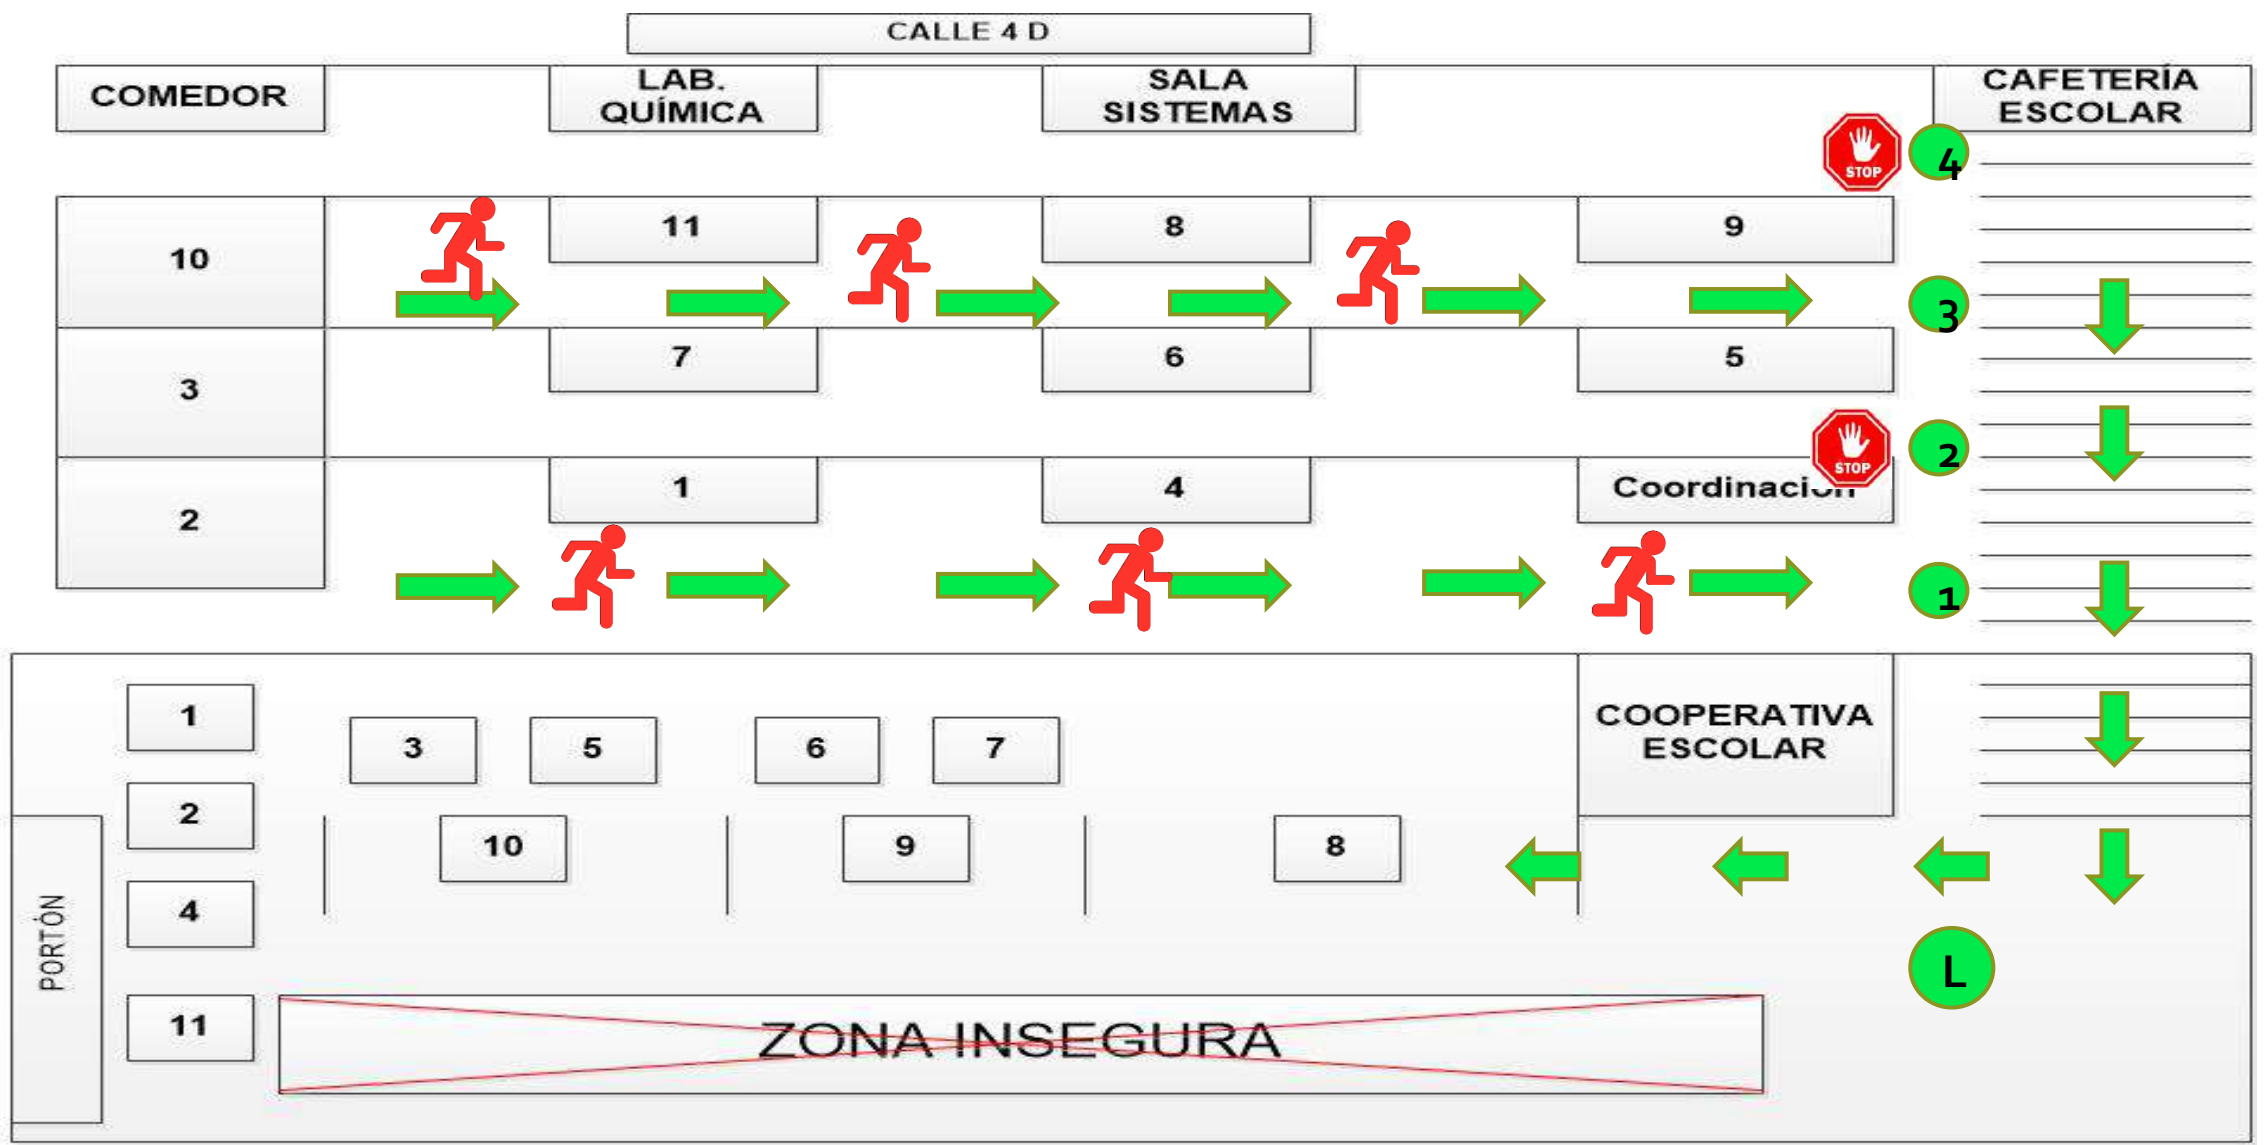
CALLE 4 D

COMEDOR

LAB. QUÍMICA

SALA SISTEMAS

CAFETERÍA ESCOLAR

STOP

4

10

11

8

9

3

7

6

5

3

STOP

2

1

4

Coordinaci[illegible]

2

1

1

3

5

6

7

COOPERATIVA ESCOLAR

2

10

9

8

PORTÓN

4

L

11

ZONA INSEGURA